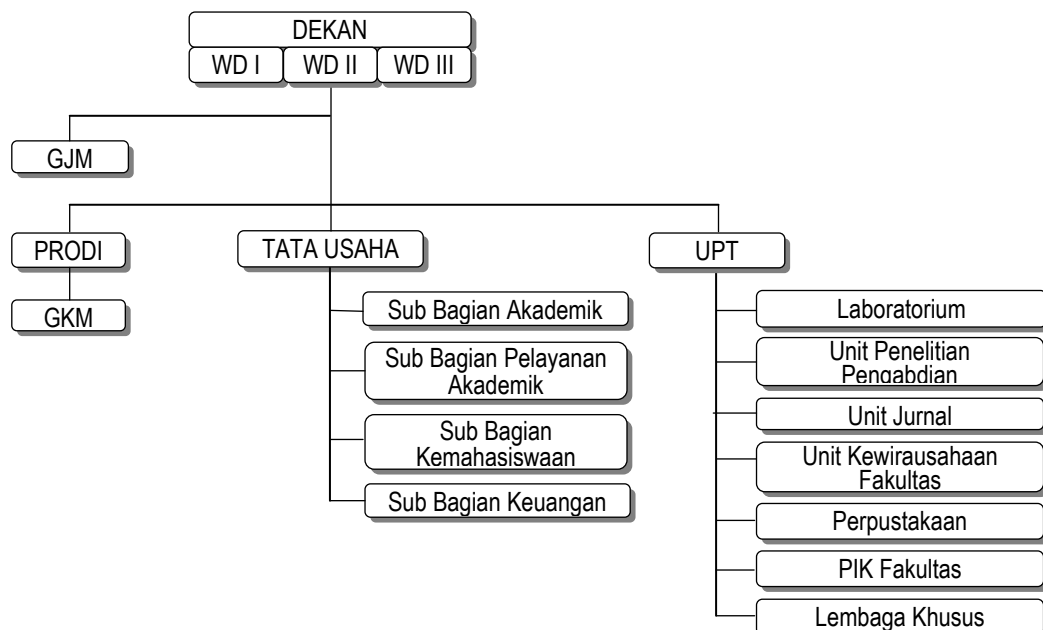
DEKAN
WD I
WD II
WD III

GJM

PRODI
GKM

TATA USAHA
Sub Bagian Akademik
Sub Bagian Pelayanan Akademik
Sub Bagian Kemahasiswaan
Sub Bagian Keuangan

UPT
Laboratorium
Unit Penelitian Pengabdian
Unit Jurnal
Unit Kewirausahaan Fakultas
Perpustakaan
PIK Fakultas
Lembaga Khusus